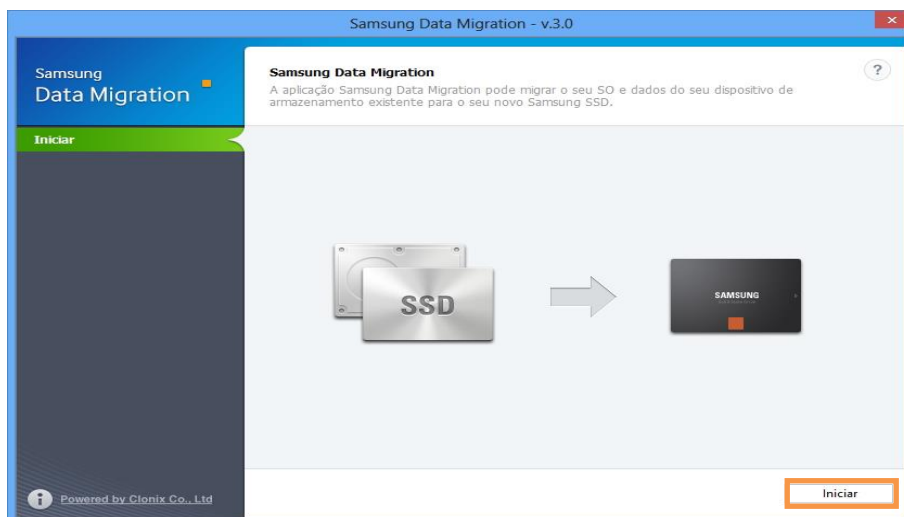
Samsung Data Migration - v.3.0

Samsung
Data Migration

Iniciar

Samsung Data Migration
A aplicação Samsung Data Migration pode migrar o seu SO e dados do seu dispositivo de armazenamento existente para o seu novo Samsung SSD.

?

SSD

SAMSUNG

Powered by Clonix Co., Ltd

Iniciar